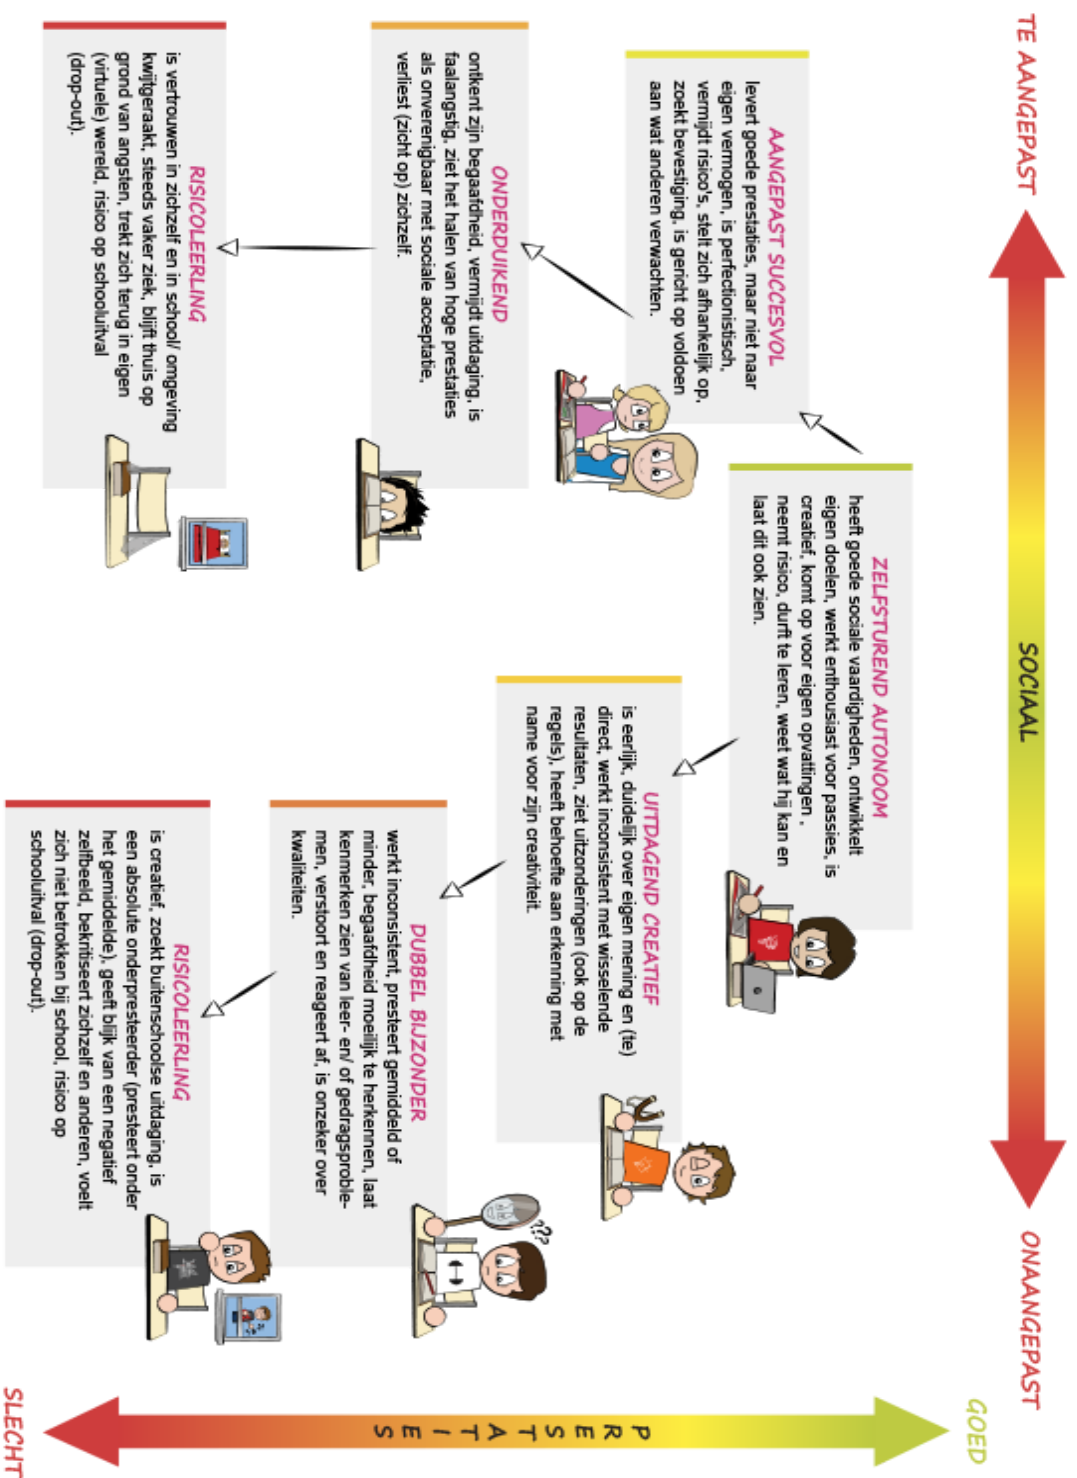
TE AANGEPAST

SOCIAAL

ONAANGEPAST

AANGEPAST SUCCESVOL
levert goede prestaties, maar niet naar eigen vermogen, is perfectionistisch, vermijdt risico's, stelt zich afhankelijk op, zoekt bevestiging, is gericht op voldoen aan wat anderen verwachten.

ONDERDUIKEND
ontkent zijn begaafdheid, vermijdt uitdaging, is faalangstig, ziet het halen van hoge prestaties als onverenigbaar met sociale acceptatie, verliest (zicht op) zichzelf.

RISICOLEERLING
is vertrouwen in zichzelf en in school/ omgeving kwijtgeraakt, steeds vaker ziek, blijft thuis op grond van angsten, trekt zich terug in eigen (virtuele) wereld, risico op schooluitval (drop-out).

ZELFSTUREND AUTONOOM
heeft goede sociale vaardigheden, ontwikkelt eigen doelen, werkt enthousiast voor passies, is creatief, komt op voor eigen opvattingen, neemt risico, durft te leren, weet wat hij kan en laat dit ook zien.

UITDAGEND CREATIEF
is eerlijk, duidelijk over eigen mening en (te) direct, werkt inconsistent met wisselende resultaten, ziet uitzonderingen (ook op de regels), heeft behoefte aan erkenning met name voor zijn creativiteit.

DUBBEL BIJZONDER
werkt inconsistent, presteert gemiddeld of minder, begaafdheid moeilijk te herkennen, laat kenmerken zien van leer- en/ of gedragsproblemen, verstoort en reageert af, is onzeker over kwaliteiten.

RISICOLEERLING
is creatief, zoekt buitenschoolse uitdaging, is een absolute onderpresteerder (presteert onder het gemiddelde), geeft blijk van een negatief zelfbeeld, bekritiseert zichzelf en anderen, voelt zich niet betrokken bij school, risico op schooluitval (drop-out).

???

GOED

PRESTATIES

SLECHT